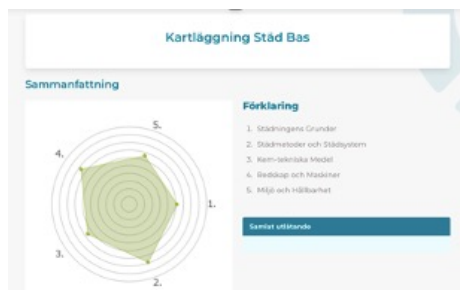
Kartläggning Städ Bas

Sammanfattning

5.

4.

1.

3.

2.

Förklaring

1. Städningens Grunder
2. Städmetoder och Städsystem
3. Kem-tekniska Medel
4. Redskap och Maskiner
5. Miljö och Hållbarhet

Samlat utlåtande